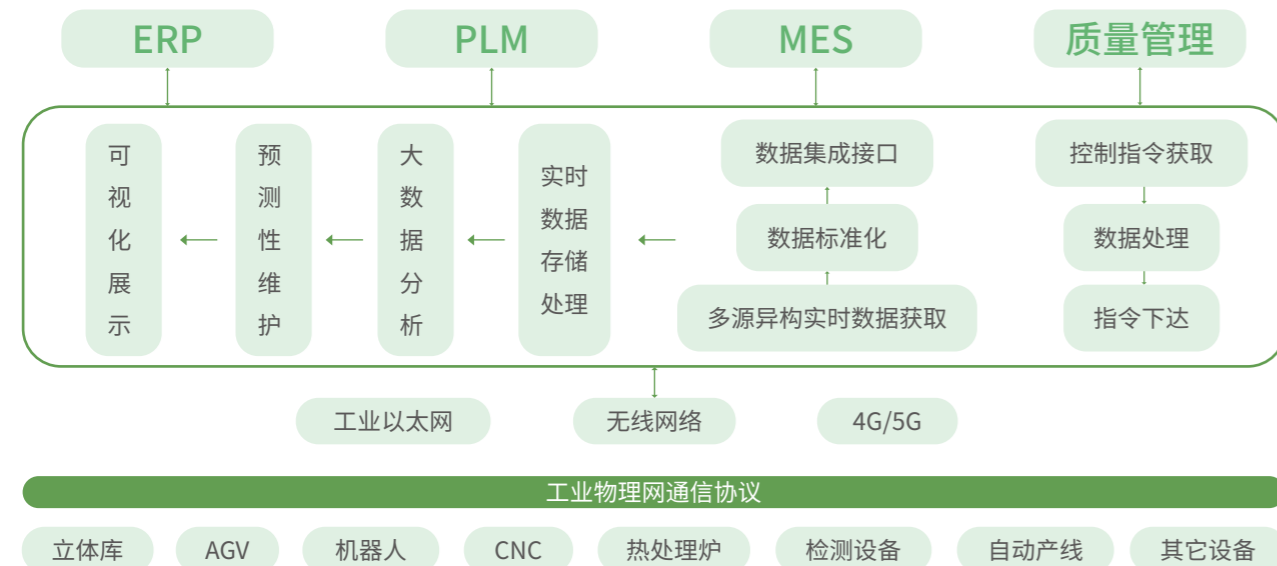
ERP

PLM

MES

质量管理

可视化展示

预测性维护

大数据分析

实时数据存储处理

数据集成接口

数据标准化

多源异构实时数据获取

控制指令获取

数据处理

指令下达

工业以太网

无线网络

4G/5G

工业物理网通信协议

立体库

AGV

机器人

CNC

热处理炉

检测设备

自动产线

其它设备